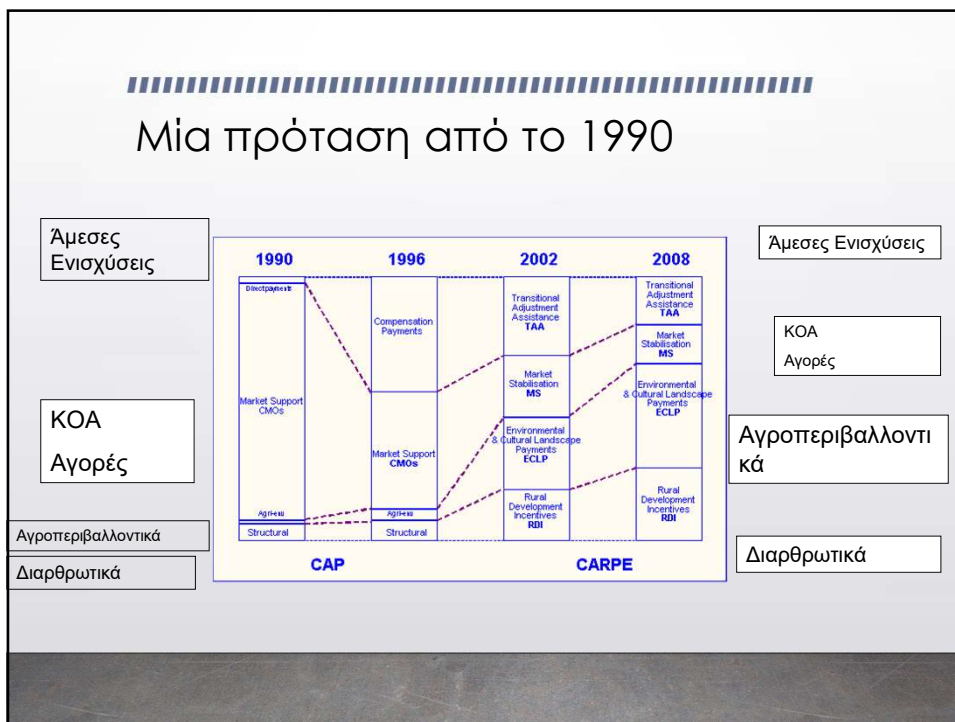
Μία πρόταση από το 1990

Άμεσες Ενισχύσεις

ΚΟΑ

Αγορές

Αγροπεριβαλλοντικά

Διαρθρωτικά

1990

Direct payments

Market Support CMOs

Agri-env

Structural

1996

Compensation Payments

Market Support CMOs

Agri-env

Structural

2002

Transitional Adjustment Assistance TAA

Market Stabilisation MS

Environmental & Cultural Landscape Payments ECLP

Rural Development Incentives RDI

2008

Transitional Adjustment Assistance TAA

Market Stabilisation MS

Environmental & Cultural Landscape Payments ECLP

Rural Development Incentives RDI

CAP

CARPE

Άμεσες Ενισχύσεις

ΚΟΑ

Αγορές

Αγροπεριβαλλοντι κά

Διαρθρωτικά